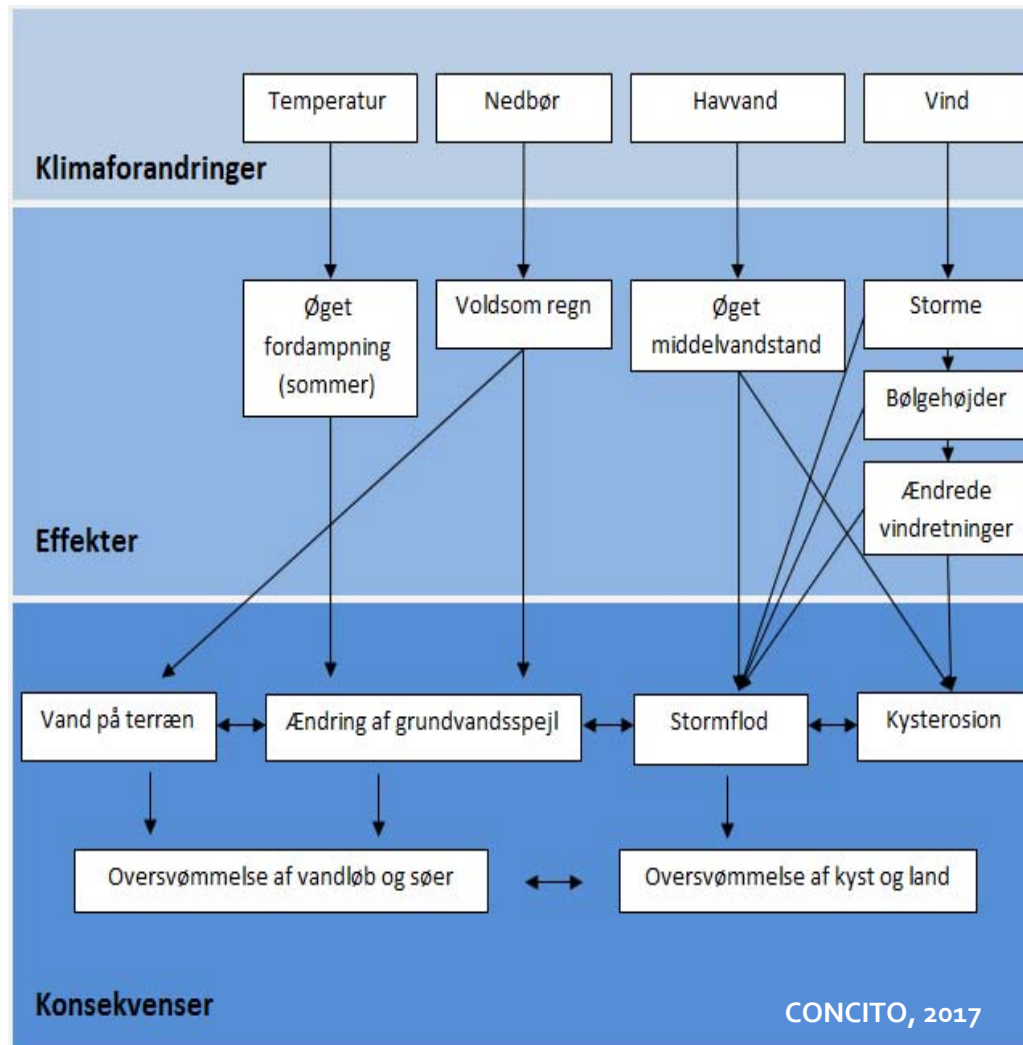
Temperatur

Nedbør

Havvand

Vind

Klimaforandringer

Øget fordampning (sommer)

Voldsom regn

Øget middelvandstand

Storme

Bølgehøjder

Ændrede vindretninger

Effekter

Vand på terræn

Ændring af grundvandsspejl

Stormflod

Kysterosion

Oversvømmelse af vandløb og søer

Oversvømmelse af kyst og land

Konsekvenser

CONCITO, 2017